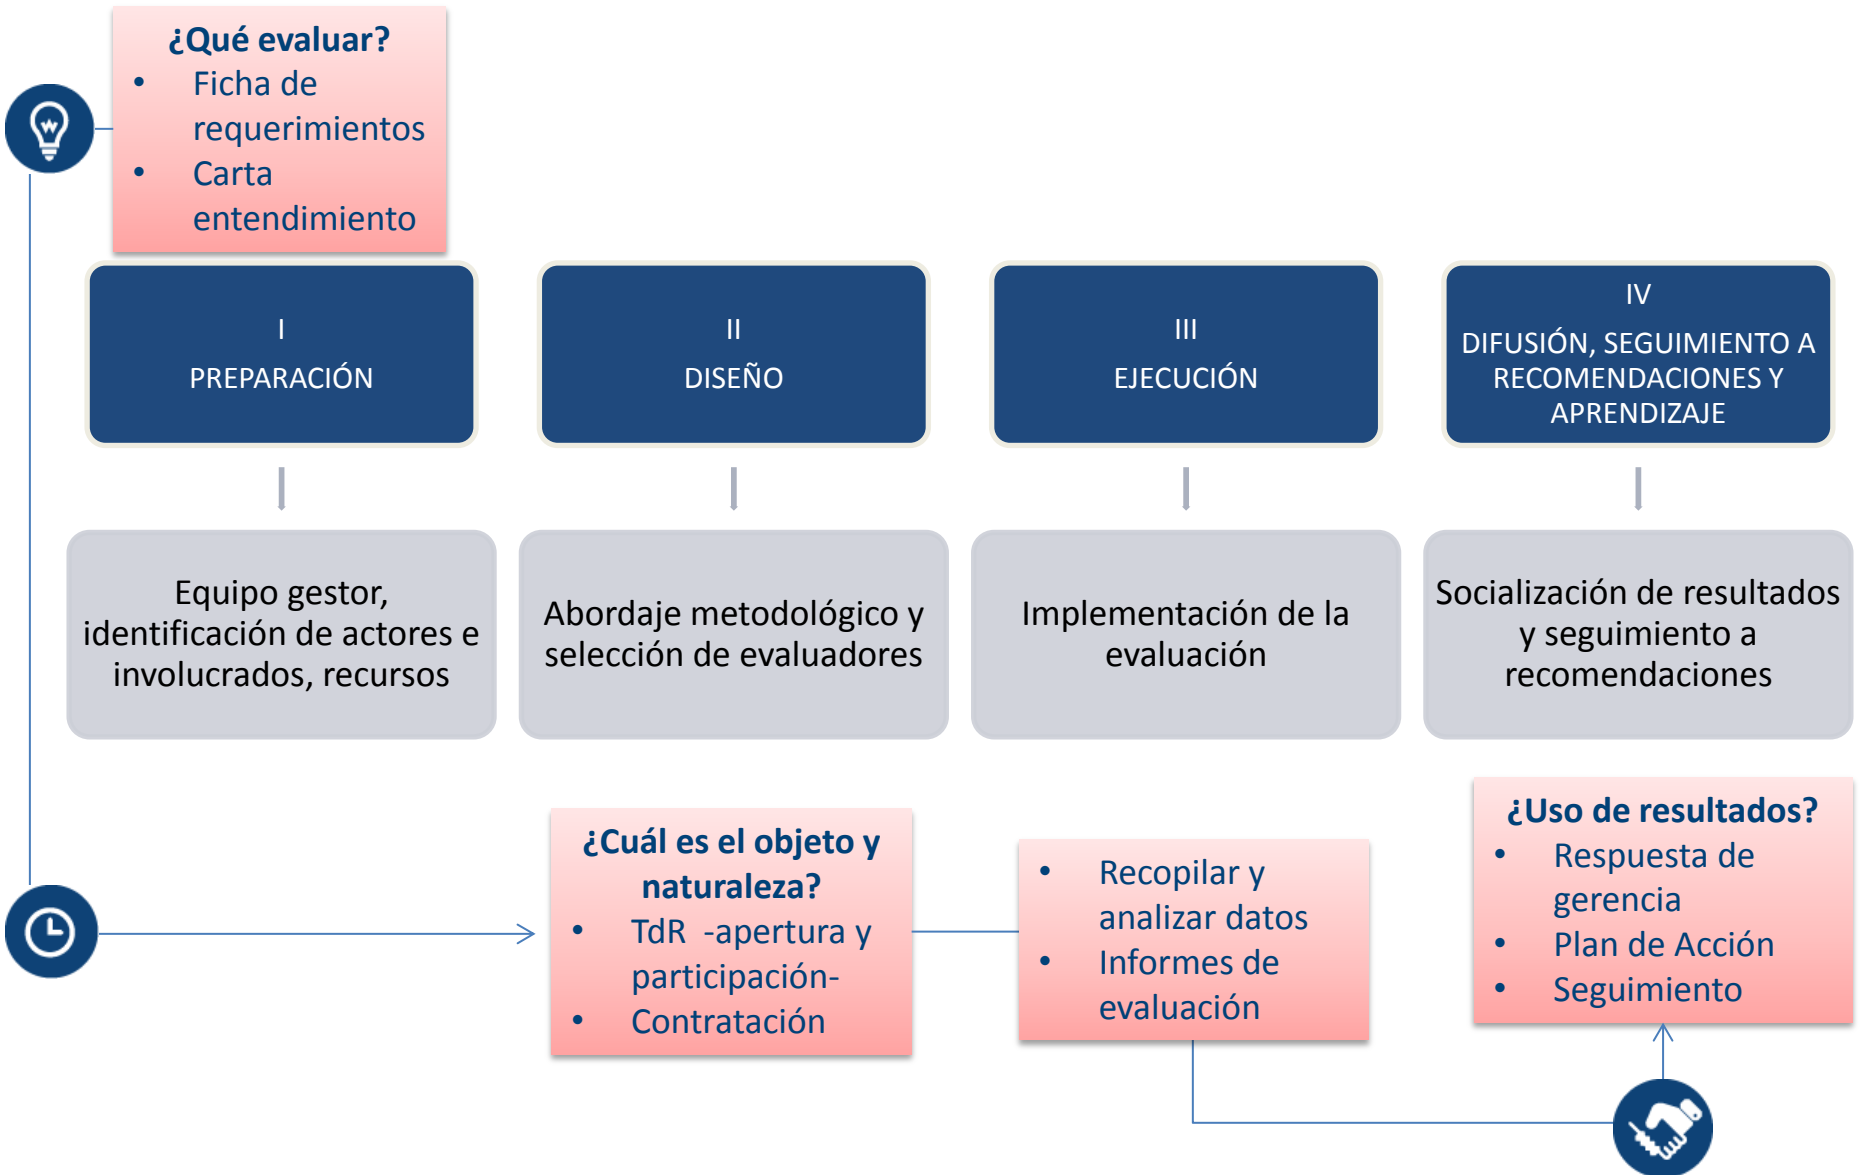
¿Qué evaluar?
- Ficha de requerimientos
- Carta entendimiento

I
PREPARACIÓN

II
DISEÑO

III
EJECUCIÓN

IV
DIFUSIÓN, SEGUIMIENTO A RECOMENDACIONES Y APRENDIZAJE

Equipo gestor, identificación de actores e involucrados, recursos

Abordaje metodológico y selección de evaluadores

Implementación de la evaluación

Socialización de resultados y seguimiento a recomendaciones

¿Cuál es el objeto y naturaleza?
- TdR -apertura y participación-
- Contratación

- Recopilar y analizar datos
- Informes de evaluación

¿Uso de resultados?
- Respuesta de gerencia
- Plan de Acción
- Seguimiento